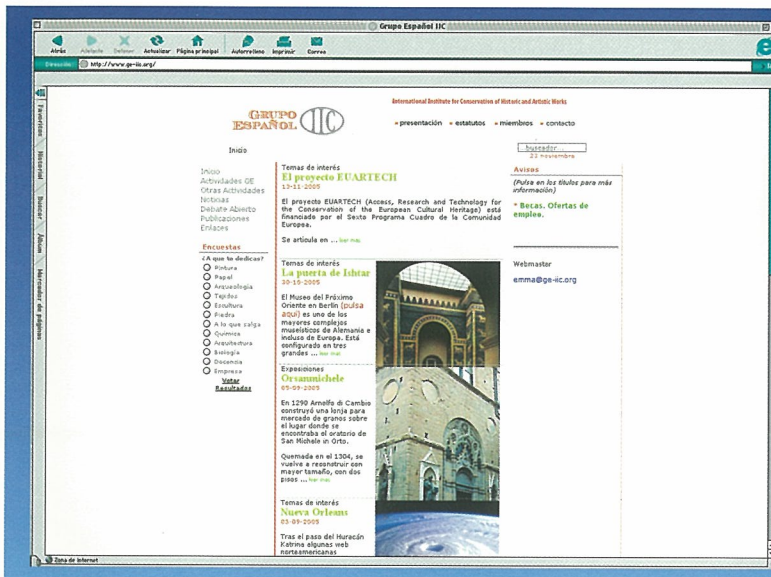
Grupo Español IIC

Atrás Adelante Detener Actualizar Página principal Autorrelleno Imprimir Correo

Dirección: http://www.ge-iic.org/

Favoritos Historial Buscar Álbum Marcador de páginas

GRUPO ESPAÑOL IIC

International Institute for Conservation of Historic and Artistic Works

» presentación » estatutos » miembros » contacto

Inicio

buscador
23 noviembre

Inicio
Actividades GE
Otras Actividades
Noticias
Debate Abierto
Publicaciones
Enlaces

Encuestas
¿A que te dedicas?
Pintura
Papel
Arqueologia
Tejidos
Escultura
Piedra
A lo que salga
Quimica
Arquitectura
Biologia
Docencia
Empresa
Votar
Resultados

Temas de interés
El proyecto EUARTECH
17-11-2005

El proyecto EUARTECH (Access, Research and Technology for the Conservation of the European Cultural Heritage) está financiado por el Sexto Programa Cuadro de la Comunidad Europea.

Se articula en ... leer más

Temas de interés
La puerta de Ishtar
30-10-2005

El Museo del Próximo Oriente en Berlín (pulsa aquí) es uno de los mayores complejos museísticos de Alemania e incluso de Europa. Está configurado en tres grandes ... leer más

Exposiciones
Orsanmichele
05-09-2005

En 1290 Arnolfo di Cambio construyó una lonja para mercado de granos sobre el lugar donde se encontraba el oratorio de San Michele in Orto.

Quemada en el 1304, se vuelve a reconstruir con mayor tamaño, con dos pisos ... leer más

Temas de interés
Nueva Orleans
03-09-2005

Tras el paso del Huracán Katrina algunas web norteamericanas

Avisos
(Pulsa en los títulos para más información)

» Becas. Ofertas de empleo.

Webmaster

emma@ge-iic.org

Zona de Internet